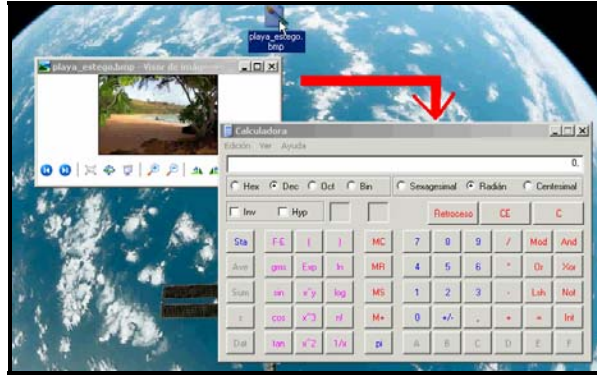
playa_estego.bmp

playa_estego.bmp - Visor de imág...

Calculadora

Edición Ver Ayuda

0.

Hex Dec Oct Bin

Sexagesimal Radián Centesimal

Inv Hyp

Retroceso CE C

Sta F-E ( ) MC 7 8 9 / Mod And

Ave dms Exp ln MR 4 5 6 * Or Xor

Sum sin x^y log MS 1 2 3 - Lsh Not

s cos x^3 n! M+ 0 +/- , + = Int

Dat tan x^2 1/x pi A B C D E F